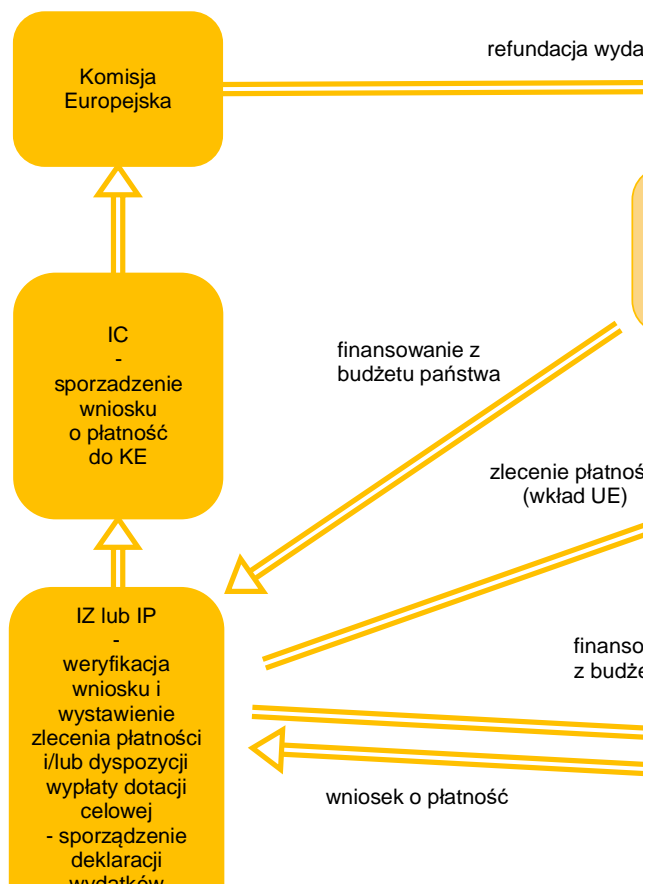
refundacja wyda

Komisja Europejska

IC - sporzadzenie wniosku o płatność do KE

finansowanie z budżetu państwa

zlecenie płatnoś (wkład UE)

IZ lub IP - weryfikacja wniosku i wystawienie zlecenia płatności i/lub dyspozycji wypłaty dotacji celowej - sporządzenie deklaracji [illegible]

finanso z budże

wniosek o płatność